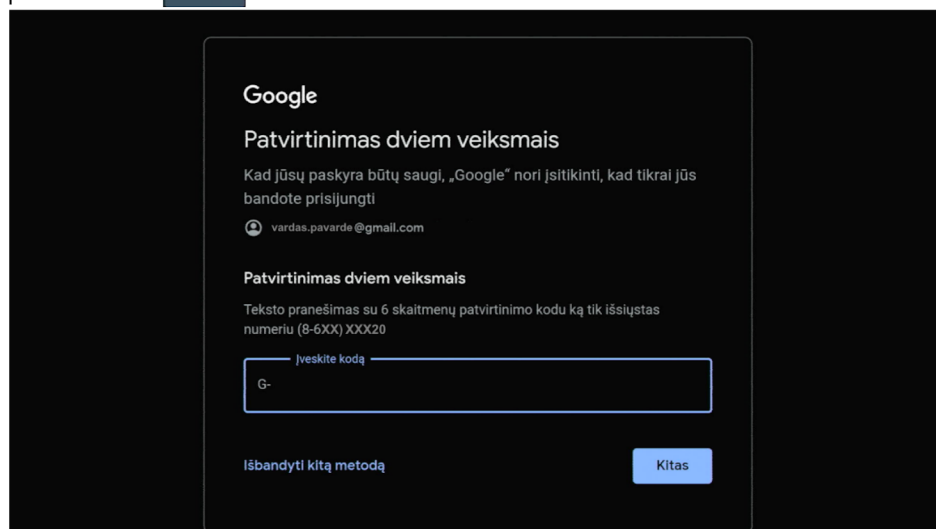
Google

Patvirtinimas dviem veiksmais

Kad jūsų paskyra būtų saugi, „Google" nori įsitikinti, kad tikrai jūs bandote prisijungti

vardas.pavarde@gmail.com

Patvirtinimas dviem veiksmais

Teksto pranešimas su 6 skaitmenų patvirtinimo kodu ką tik išsiųstas numeriu (8-6XX) XXX20

Įveskite kodą

G-

Išbandyti kitą metodą

Kitas